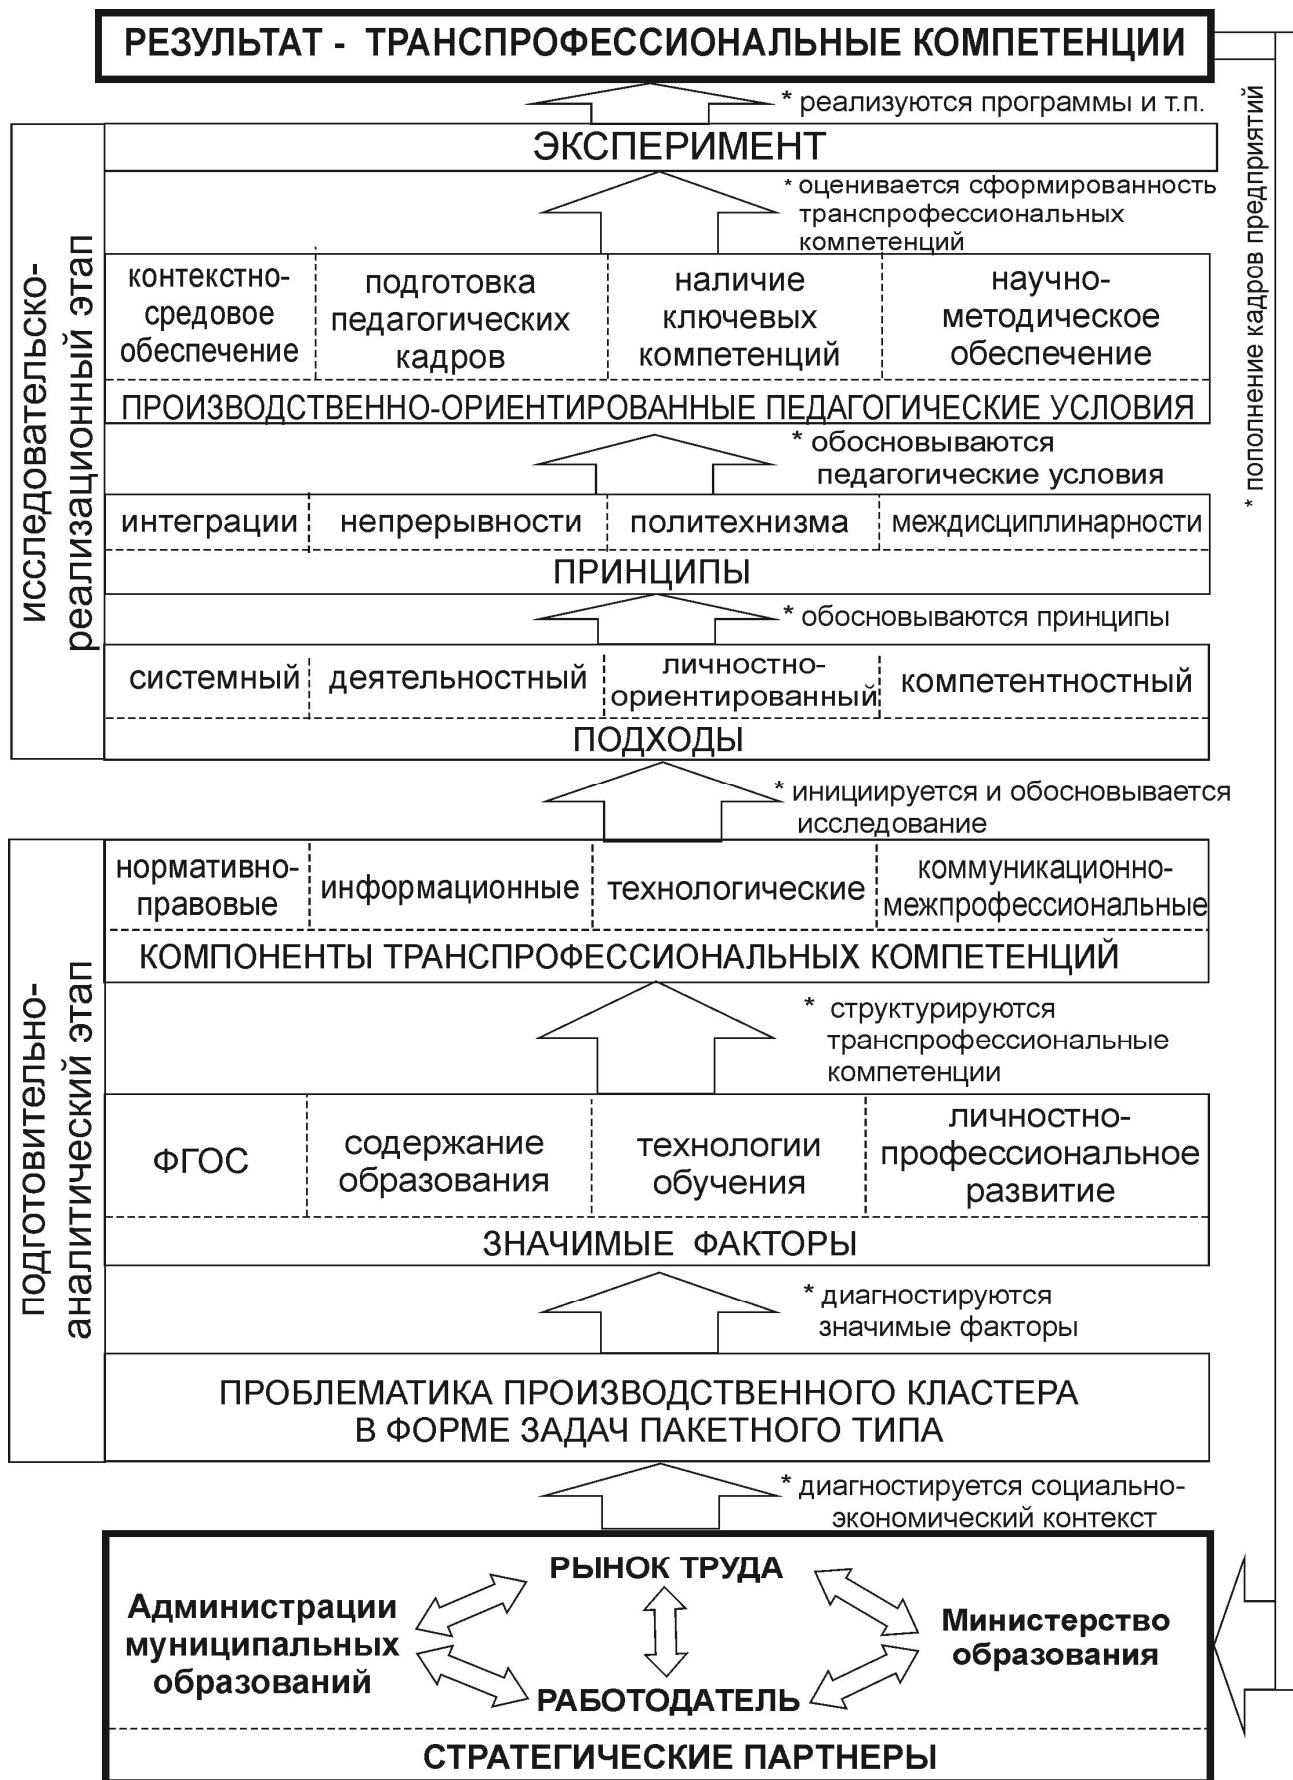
РЕЗУЛЬТАТ - ТРАНСПРОФЕССИОНАЛЬНЫЕ КОМПЕТЕНЦИИ

* реализуются программы и т.п.

ЭКСПЕРИМЕНТ

* оценивается сформированность транспрофессиональных компетенций

контекстно-средовое обеспечение | подготовка педагогических кадров | наличие ключевых компетенций | научно-методическое обеспечение

ПРОИЗВОДСТВЕННО-ОРИЕНТИРОВАННЫЕ ПЕДАГОГИЧЕСКИЕ УСЛОВИЯ

* обосновываются педагогические условия

интеграции | непрерывности | политехнизма | междисциплинарности

ПРИНЦИПЫ

* обосновываются принципы

системный | деятельностный | личностно-ориентированный | компетентностный

ПОДХОДЫ

исследовательско-реализационный этап

* инициируется и обосновывается исследование

нормативно-правовые | информационные | технологические | коммуникационно-межпрофессиональные

КОМПОНЕНТЫ ТРАНСПРОФЕССИОНАЛЬНЫХ КОМПЕТЕНЦИЙ

* структурируются транспрофессиональные компетенции

ФГОС | содержание образования | технологии обучения | личностно-профессиональное развитие

ЗНАЧИМЫЕ ФАКТОРЫ

* диагностируются значимые факторы

ПРОБЛЕМАТИКА ПРОИЗВОДСТВЕННОГО КЛАСТЕРА В ФОРМЕ ЗАДАЧ ПАКЕТНОГО ТИПА

подготовительно-аналитический этап

* диагностируется социально-экономический контекст

РЫНОК ТРУДА

Администрации муниципальных образований

Министерство образования

РАБОТОДАТЕЛЬ

СТРАТЕГИЧЕСКИЕ ПАРТНЕРЫ

* пополнение кадров предприятий